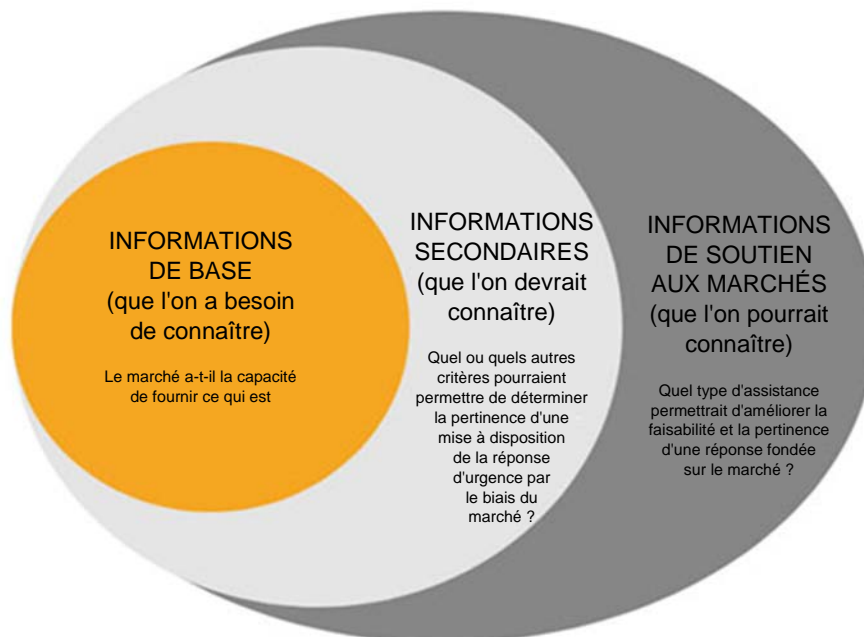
INFORMATIONS DE BASE (que l'on a besoin de connaître)

Le marché a-t-il la capacité de fournir ce qui est

INFORMATIONS SECONDAIRES (que l'on devrait connaître)

Quel ou quels autres critères pourraient permettre de déterminer la pertinence d'une mise à disposition de la réponse d'urgence par le biais du marché ?

INFORMATIONS DE SOUTIEN AUX MARCHÉS (que l'on pourrait connaître)

Quel type d'assistance permettrait d'améliorer la faisabilité et la pertinence d'une réponse fondée sur le marché ?